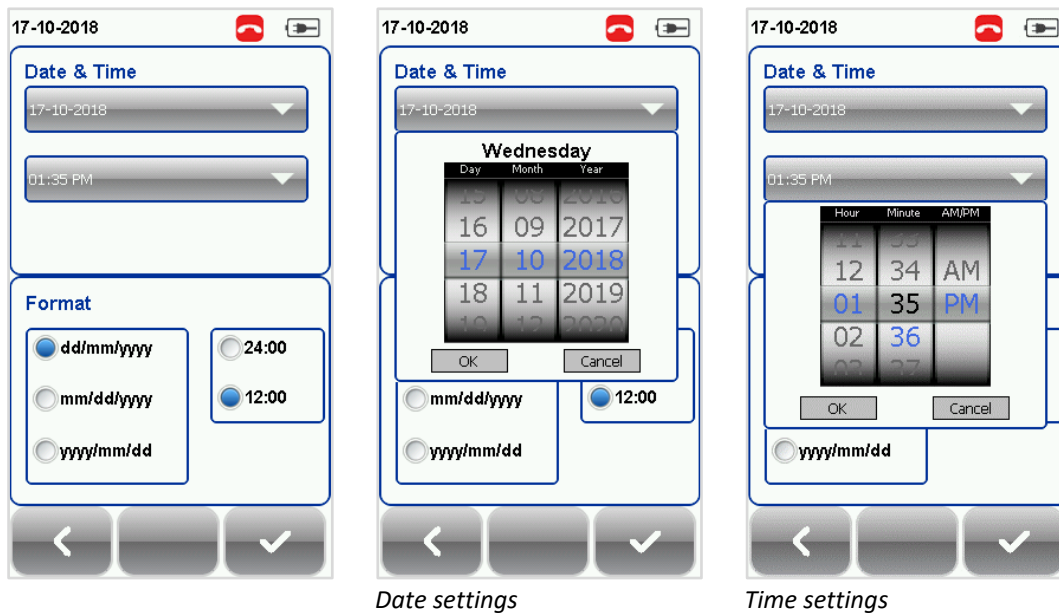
17-10-2018

Date & Time

17-10-2018

01:35 PM

Format

dd/mm/yyyy

mm/dd/yyyy

yyyy/mm/dd

24:00

12:00

17-10-2018

Date & Time

17-10-2018

Wednesday

| Day | Month | Year |
|---|---|---|
| 16 | 09 | 2017 |
| 17 | 10 | 2018 |
| 18 | 11 | 2019 |

OK Cancel

mm/dd/yyyy

12:00

yyyy/mm/dd

Date settings

17-10-2018

Date & Time

17-10-2018

01:35 PM

| Hour | Minute | AM/PM |
|---|---|---|
| 12 | 34 | AM |
| 01 | 35 | PM |
| 02 | 36 | |

OK Cancel

yyyy/mm/dd

Time settings